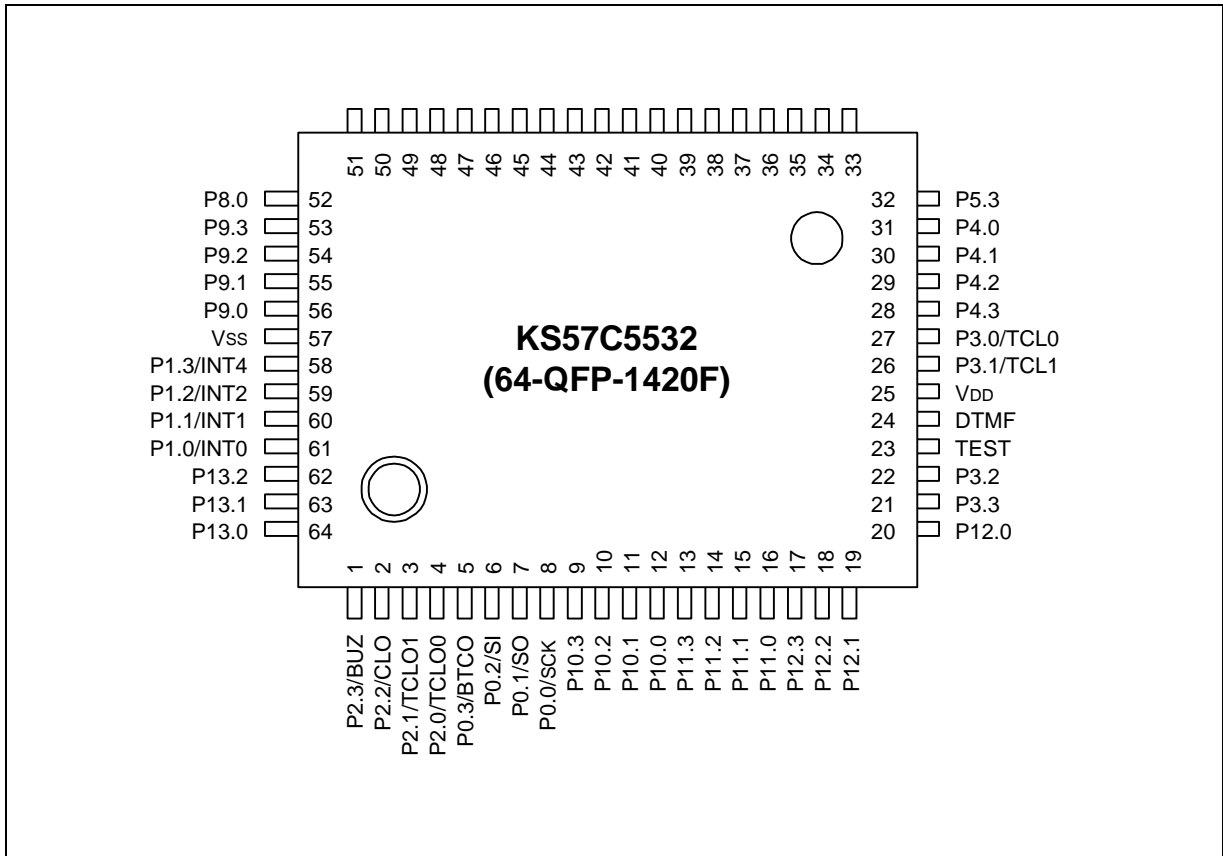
51 50 49 48 47 46 45 44 43 42 41 40 39 38 37 36 35 34 33

P8.0 52
P9.3 53
P9.2 54
P9.1 55
P9.0 56
VSS 57
P1.3/INT4 58
P1.2/INT2 59
P1.1/INT1 60
P1.0/INT0 61
P13.2 62
P13.1 63
P13.0 64

KS57C5532
(64-QFP-1420F)

32 P5.3
31 P4.0
30 P4.1
29 P4.2
28 P4.3
27 P3.0/TCL0
26 P3.1/TCL1
25 VDD
24 DTMF
23 TEST
22 P3.2
21 P3.3
20 P12.0

1 2 3 4 5 6 7 8 9 10 11 12 13 14 15 16 17 18 19

P2.3/BUZ
P2.2/CLO
P2.1/TCLO1
P2.0/TCLO0
P0.3/BTCO
P0.2/SI
P0.1/SO
P0.0/SCK
P10.3
P10.2
P10.1
P10.0
P11.3
P11.2
P11.1
P11.0
P12.3
P12.2
P12.1